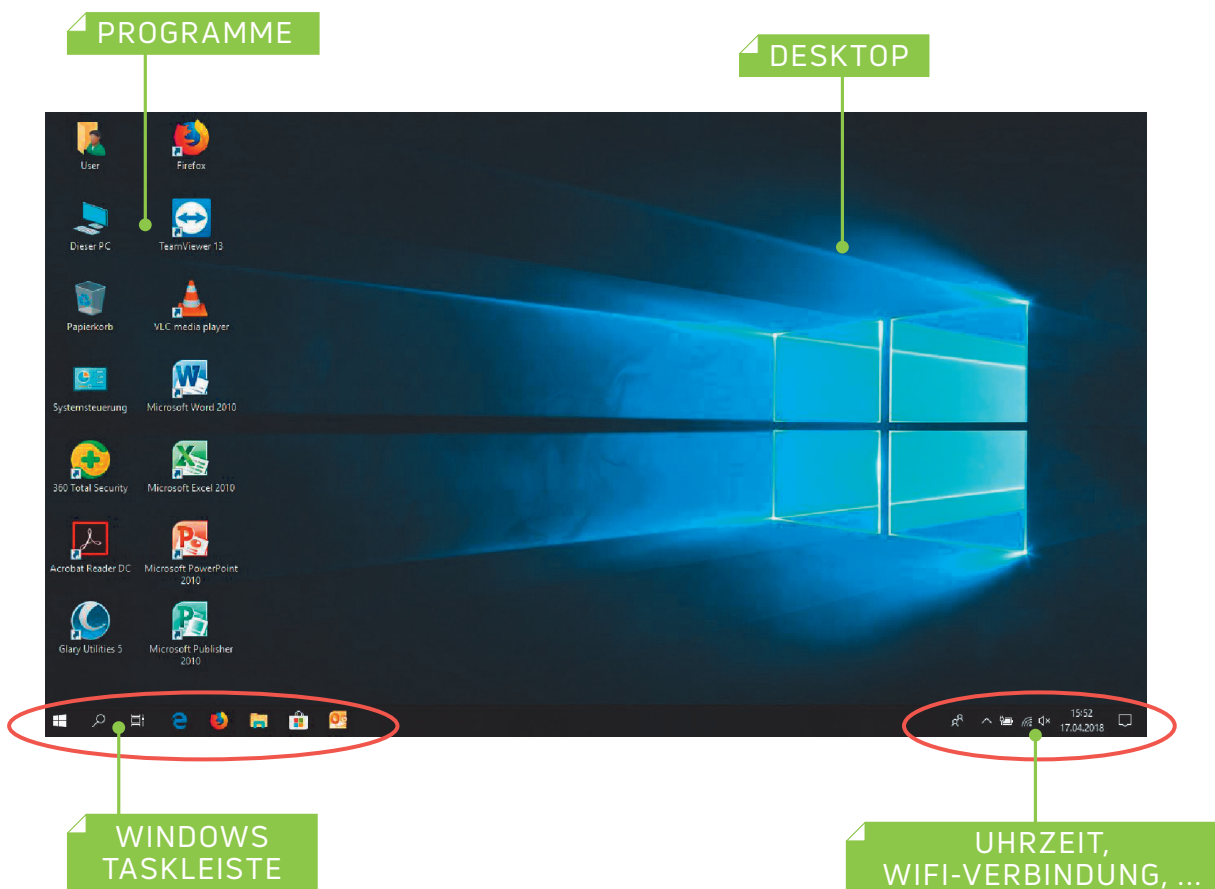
PROGRAMME

DESKTOP

User

Firefox

Dieser PC

TeamViewer 13

Papierkorb

VLC media player

Systemsteuerung

Microsoft Word 2010

360 Total Security

Microsoft Excel 2010

Acrobat Reader DC

Microsoft PowerPoint 2010

Glary Utilities 5

Microsoft Publisher 2010

15:52
17.04.2018

WINDOWS TASKLEISTE

UHRZEIT, WIFI-VERBINDUNG, ...